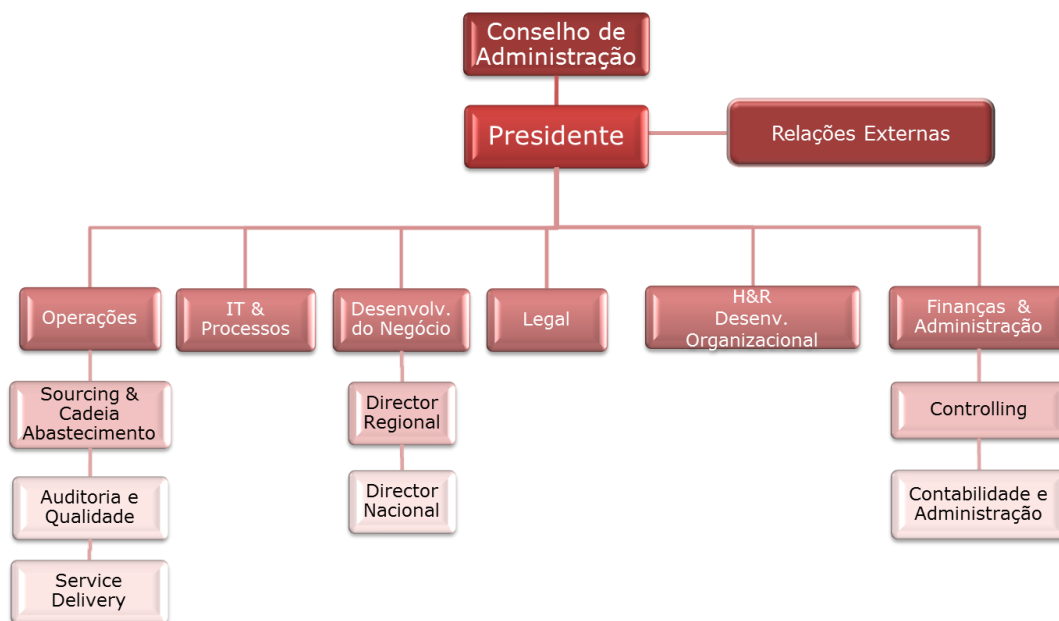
Conselho de Administração

Presidente

Relações Externas

Operações

IT & Processos

Desenvolv. do Negócio

Legal

H&R Desenv. Organizacional

Finanças & Administração

Sourcing & Cadeia Abastecimento

Auditoria e Qualidade

Service Delivery

Director Regional

Director Nacional

Controlling

Contabilidade e Administração